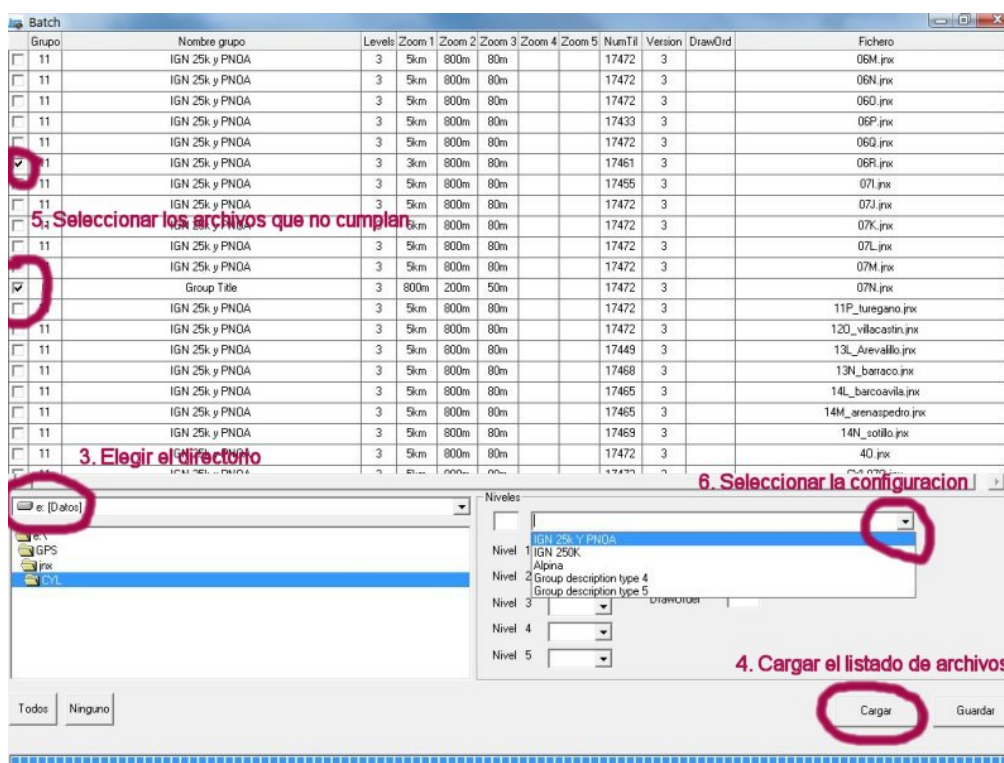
Batch

| | Grupo | Nombre grupo | Levels | Zoom 1 | Zoom 2 | Zoom 3 | Zoom 4 | Zoom 5 | NumTil | Version | DrawOrd | Fichero |
|---|---|---|---|---|---|---|---|---|---|---|---|---|
| | 11 | IGN 25k y PNOA | 3 | 5km | 800m | 80m | | | 17472 | 3 | | 06M.jnx |
| | 11 | IGN 25k y PNOA | 3 | 5km | 800m | 80m | | | 17472 | 3 | | 06N.jnx |
| | 11 | IGN 25k y PNOA | 3 | 5km | 800m | 80m | | | 17472 | 3 | | 06O.jnx |
| | 11 | IGN 25k y PNOA | 3 | 5km | 800m | 80m | | | 17433 | 3 | | 06P.jnx |
| | 11 | IGN 25k y PNOA | 3 | 5km | 800m | 80m | | | 17472 | 3 | | 06Q.jnx |
| ☑ | 11 | IGN 25k y PNOA | 3 | 3km | 800m | 80m | | | 17461 | 3 | | 06R.jnx |
| | 11 | IGN 25k y PNOA | 3 | 5km | 800m | 80m | | | 17455 | 3 | | 07I.jnx |
| | 11 | IGN 25k y PNOA | 3 | 5km | 800m | 80m | | | 17472 | 3 | | 07J.jnx |
| | | IGN 25k y PNOA | 3 | 5km | 800m | 80m | | | 17472 | 3 | | 07K.jnx |
| | 11 | IGN 25k y PNOA | 3 | 5km | 800m | 80m | | | 17472 | 3 | | 07L.jnx |
| | | IGN 25k y PNOA | 3 | 5km | 800m | 80m | | | 17472 | 3 | | 07M.jnx |
| ☑ | | Group Title | 3 | 800m | 200m | 50m | | | 17472 | 3 | | 07N.jnx |
| | | IGN 25k y PNOA | 3 | 5km | 800m | 80m | | | 17472 | 3 | | 11P_turegano.jnx |
| | 11 | IGN 25k y PNOA | 3 | 5km | 800m | 80m | | | 17472 | 3 | | 12O_villacastin.jnx |
| | 11 | IGN 25k y PNOA | 3 | 5km | 800m | 80m | | | 17449 | 3 | | 13L_Arevalillo.jnx |
| | 11 | IGN 25k y PNOA | 3 | 5km | 800m | 80m | | | 17468 | 3 | | 13N_barraco.jnx |
| | 11 | IGN 25k y PNOA | 3 | 5km | 800m | 80m | | | 17465 | 3 | | 14L_barcoavila.jnx |
| | 11 | IGN 25k y PNOA | 3 | 5km | 800m | 80m | | | 17465 | 3 | | 14M_arenaspedro.jnx |
| | 11 | IGN 25k y PNOA | 3 | 5km | 800m | 80m | | | 17469 | 3 | | 14N_sotillo.jnx |
| | 11 | IGN 25k y PNOA | 3 | 5km | 800m | 80m | | | 17472 | 3 | | 4O.jnx |

5. Seleccionar los archivos que no cumplan

3. Elegir el directorio

6. Seleccionar la configuracion

e: [Datos]
e:\
GPS
jnx
CYL

Niveles
IGN 25k Y PNOA
IGN 250K
Alpina
Group description type 4
Group description type 5
Nivel 1
Nivel 2
Nivel 3
Nivel 4
Nivel 5
DrawOrder

4. Cargar el listado de archivos

Todos
Ninguno
Cargar
Guardar